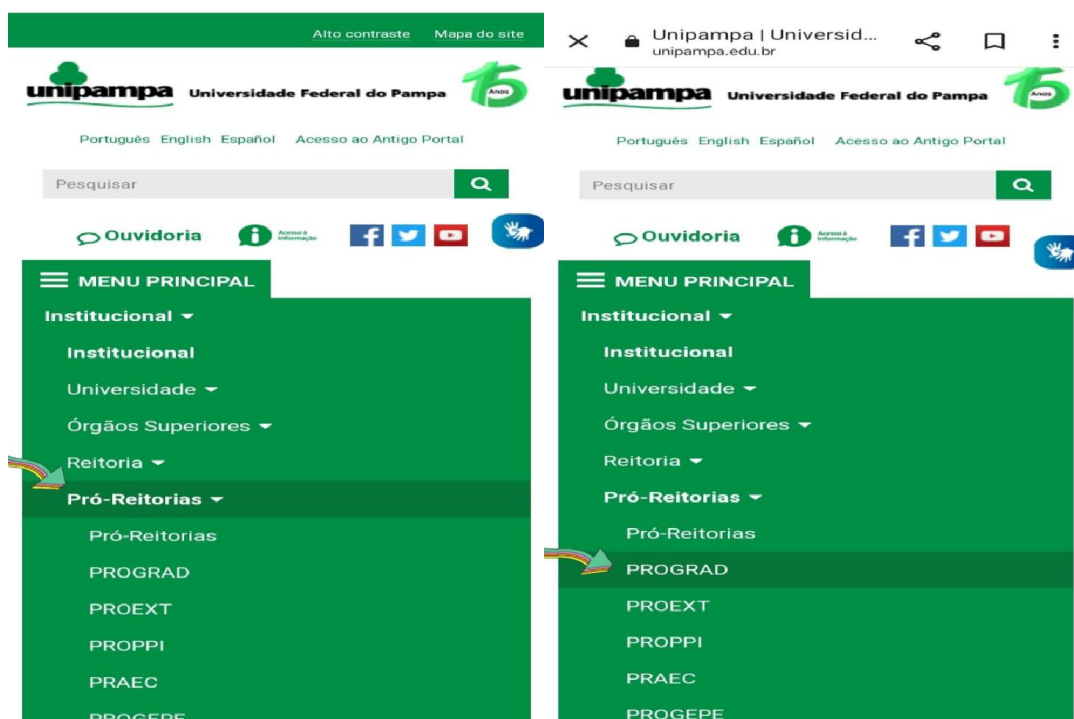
Alto contraste Mapa do site

unipampa Universidade Federal do Pampa 15 Anos

Português English Español Acesso ao Antigo Portal

Pesquisar

Ouvidoria Acesso à Informação

MENU PRINCIPAL

Institucional

Institucional

Universidade

Órgãos Superiores

Reitoria

Pró-Reitorias

Pró-Reitorias

PROGRAD

PROEXT

PROPPI

PRAEC

PROGEPE

Unipampa | Universid...
unipampa.edu.br

unipampa Universidade Federal do Pampa 15 Anos

Português English Español Acesso ao Antigo Portal

Pesquisar

Ouvidoria Acesso à Informação

MENU PRINCIPAL

Institucional

Institucional

Universidade

Órgãos Superiores

Reitoria

Pró-Reitorias

Pró-Reitorias

PROGRAD

PROEXT

PROPPI

PRAEC

PROGEPE